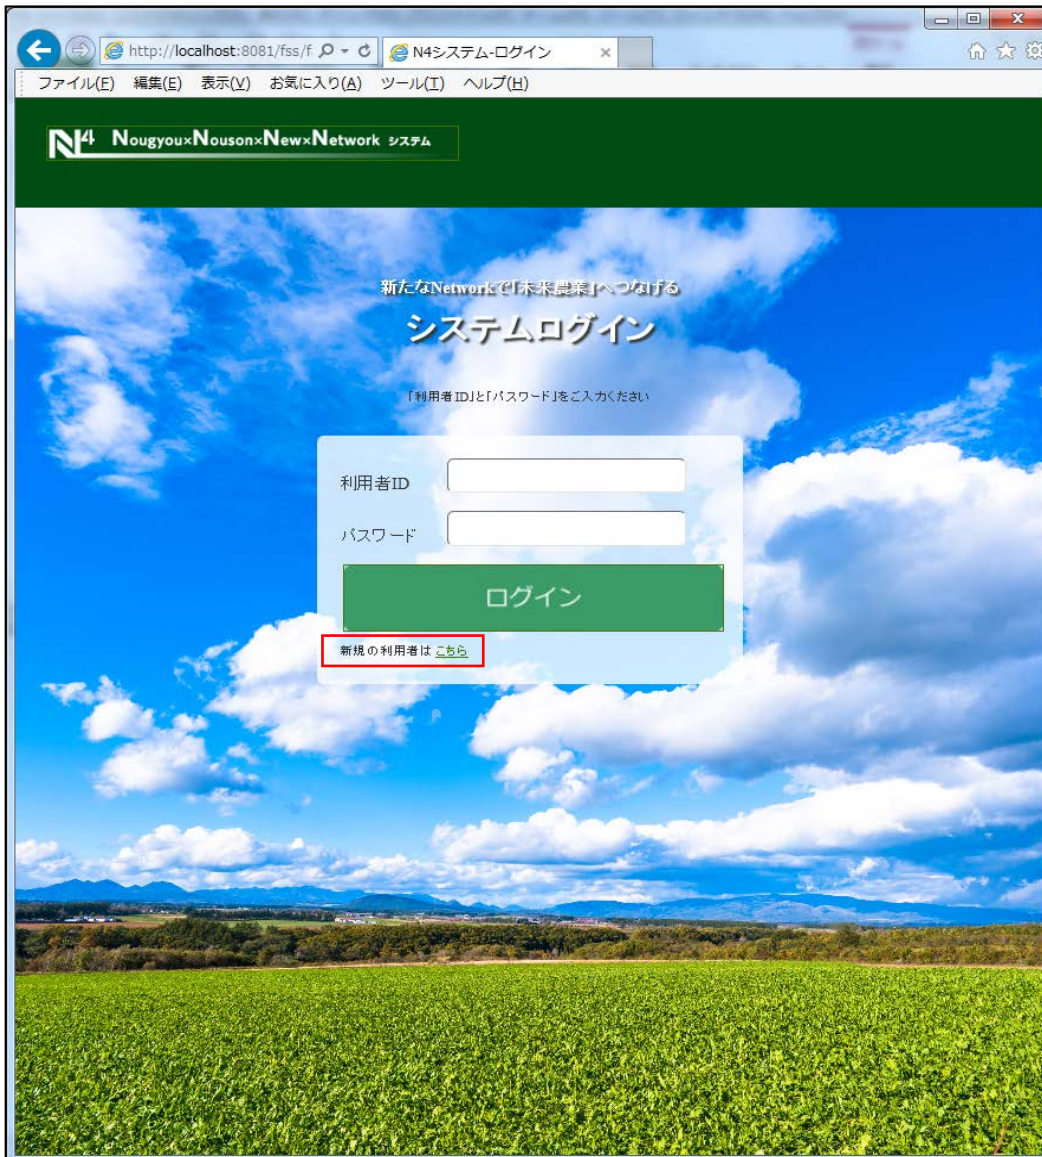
http://localhost:8081/fss/f

N4システム-ログイン

ファイル(F) 編集(E) 表示(V) お気に入り(A) ツール(T) ヘルプ(H)

N4 Nougyou×Nouson×New×Network システム

新たなNetworkで「未来農業」へつなげる

システムログイン

「利用者ID」と「パスワード」をご入力ください

利用者ID

パスワード

ログイン

新規の利用者は こちら